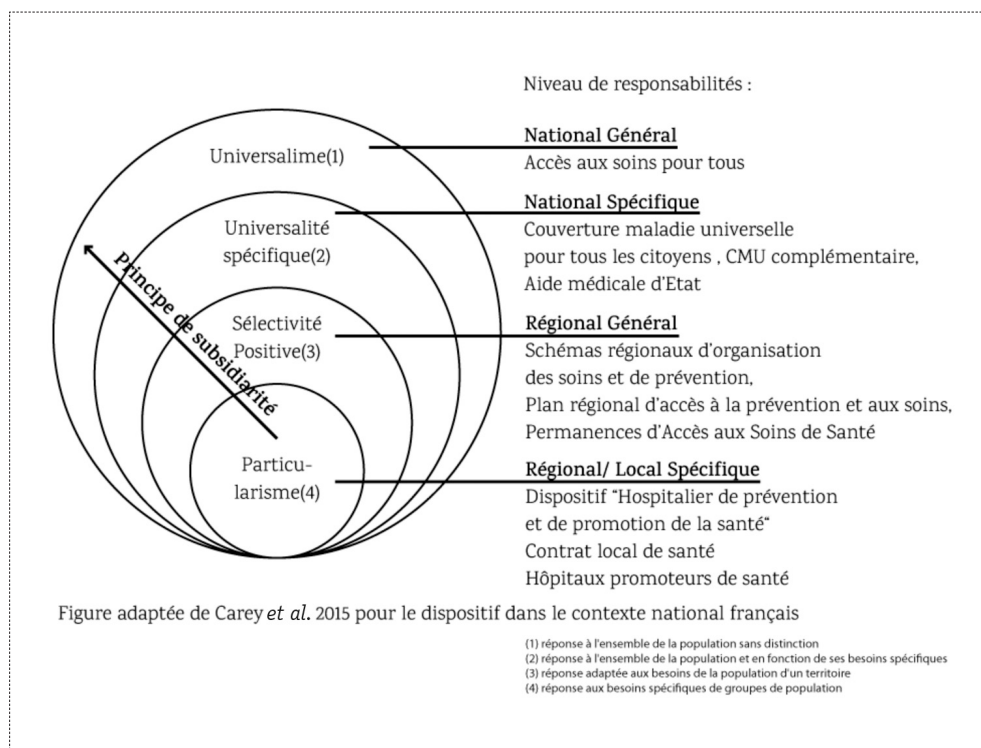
Niveau de responsabilités :

Universalime(1)

National Général
Accès aux soins pour tous

Universalité spécifique(2)

National Spécifique
Couverture maladie universelle pour tous les citoyens , CMU complémentaire, Aide médicale d'Etat

Principe de subsidiarité

Sélectivité Positive(3)

Régional Général
Schémas régionaux d'organisation des soins et de prévention,
Plan régional d'accès à la prévention et aux soins,
Permanences d'Accès aux Soins de Santé

Particularisme(4)

Régional/ Local Spécifique
Dispositif "Hospitalier de prévention et de promotion de la santé"
Contrat local de santé
Hôpitaux promoteurs de santé

Figure adaptée de Carey *et al.* 2015 pour le dispositif dans le contexte national français

(1) réponse à l'ensemble de la population sans distinction
(2) réponse à l'ensemble de la population et en fonction de ses besoins spécifiques
(3) réponse adaptée aux besoins de la population d'un territoire
(4) réponse aux besoins spécifiques de groupes de population